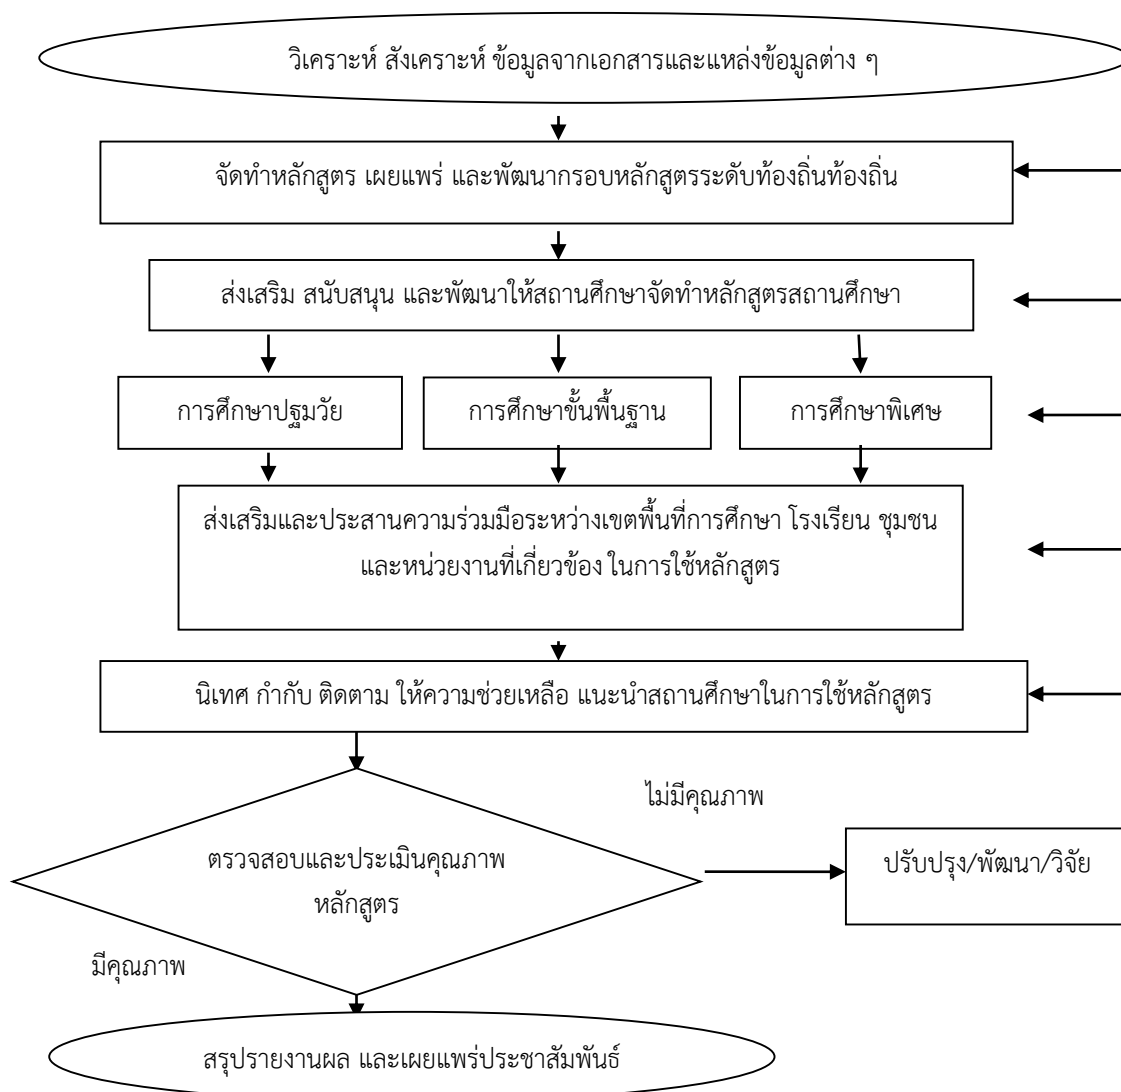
วิเคราะห์ สังเคราะห์ ข้อมูลจากเอกสารและแหล่งข้อมูลต่าง ๆ

จัดทำหลักสูตร เผยแพร่ และพัฒนากรอบหลักสูตรระดับท้องถิ่นท้องถิ่น

ส่งเสริม สนับสนุน และพัฒนาให้สถานศึกษาจัดทำหลักสูตรสถานศึกษา

การศึกษาปฐมวัย

การศึกษาขั้นพื้นฐาน

การศึกษาพิเศษ

ส่งเสริมและประสานความร่วมมือระหว่างเขตพื้นที่การศึกษา โรงเรียน ชุมชน และหน่วยงานที่เกี่ยวข้อง ในการใช้หลักสูตร

นิเทศ กำกับ ติดตาม ให้ความช่วยเหลือ แนะนำสถานศึกษาในการใช้หลักสูตร

ไม่มีคุณภาพ

ตรวจสอบและประเมินคุณภาพหลักสูตร

ปรับปรุง/พัฒนา/วิจัย

มีคุณภาพ

สรุปรายงานผล และเผยแพร่ประชาสัมพันธ์